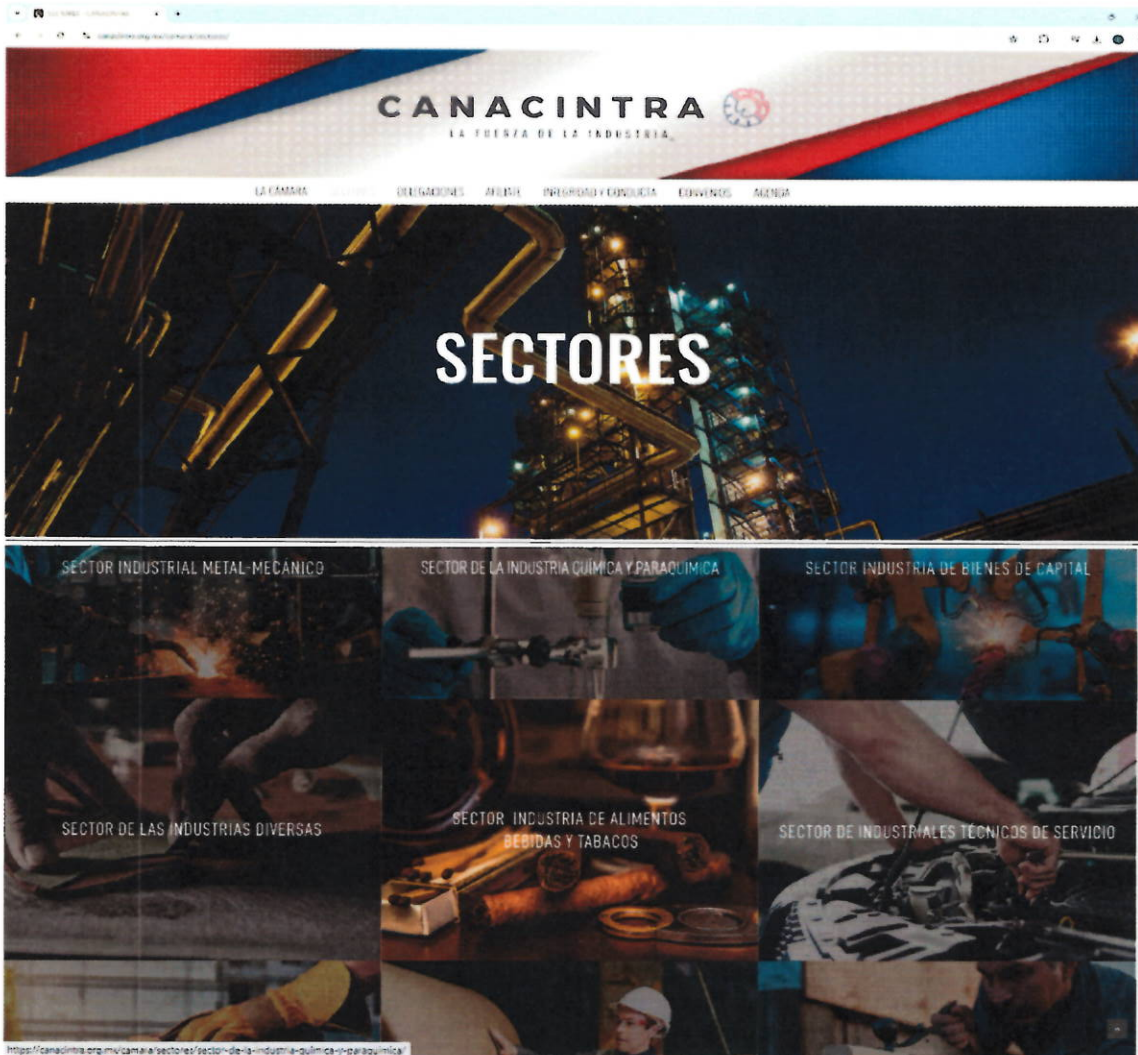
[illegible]

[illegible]

CANACINTRA
LA FUERZA DE LA INDUSTRIA

LA CÁMARA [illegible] DELEGACIONES AFILIATE INTEGRIDAD Y CONDUCTA CONVENIOS AGENDA

SECTORES

SECTOR INDUSTRIAL METAL-MECÁNICO

SECTOR DE LA INDUSTRIA QUÍMICA Y PARAQUÍMICA

SECTOR INDUSTRIA DE BIENES DE CAPITAL

SECTOR DE LAS INDUSTRIAS DIVERSAS

SECTOR INDUSTRIA DE ALIMENTOS BEBIDAS Y TABACOS

SECTOR DE INDUSTRIALES TÉCNICOS DE SERVICIO

https://canacintra.org.mx/camara/sectores/sector-de-la-industria-quimica-y-paraquimica/